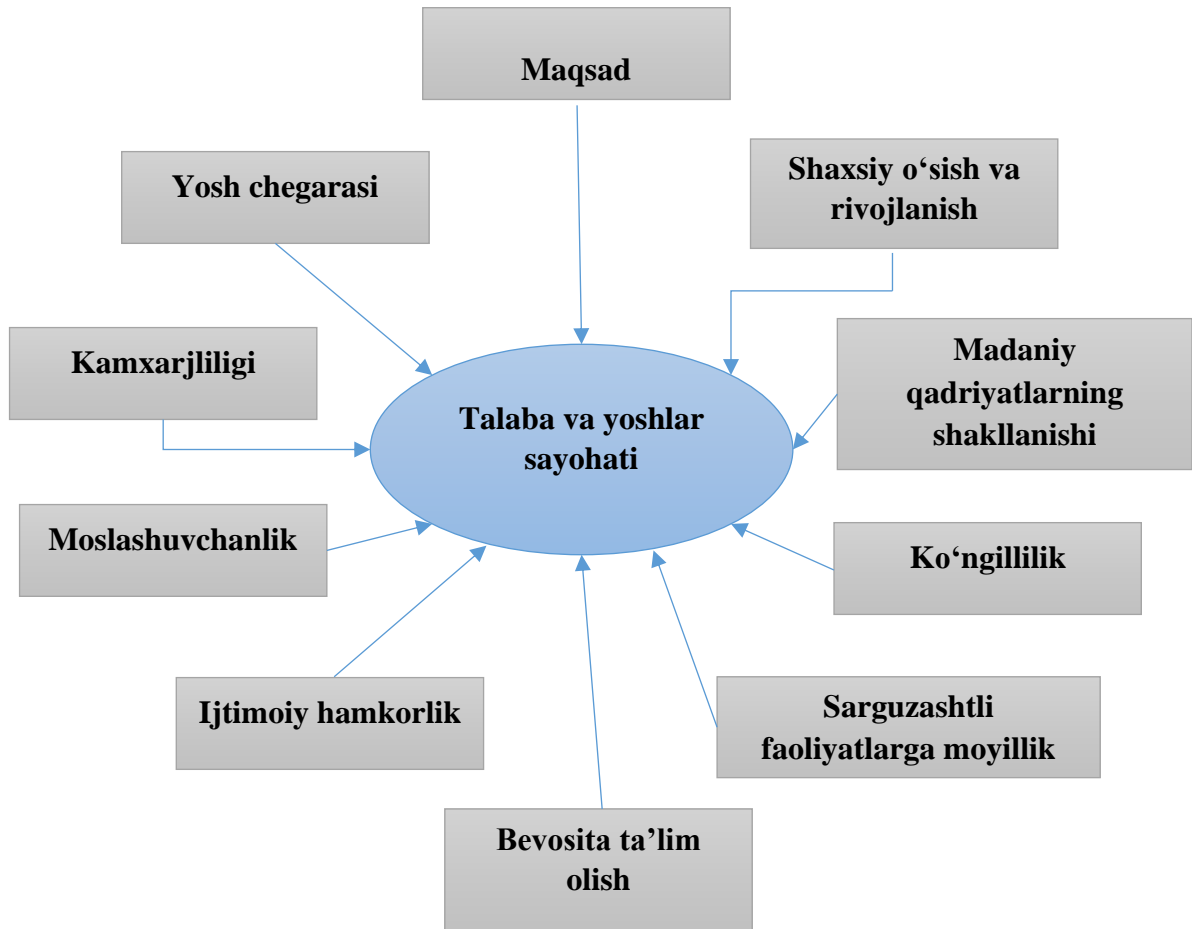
Maqsad

Yosh chegarasi

Shaxsiy o‘sish va rivojlanish

Kamxarjliligi

Talaba va yoshlar sayohati

Madaniy qadriyatlarning shakllanishi

Moslashuvchanlik

Ko‘ngillilik

Ijtimoiy hamkorlik

Sarguzashtli faoliyatlarga moyillik

Bevosita ta’lim olish